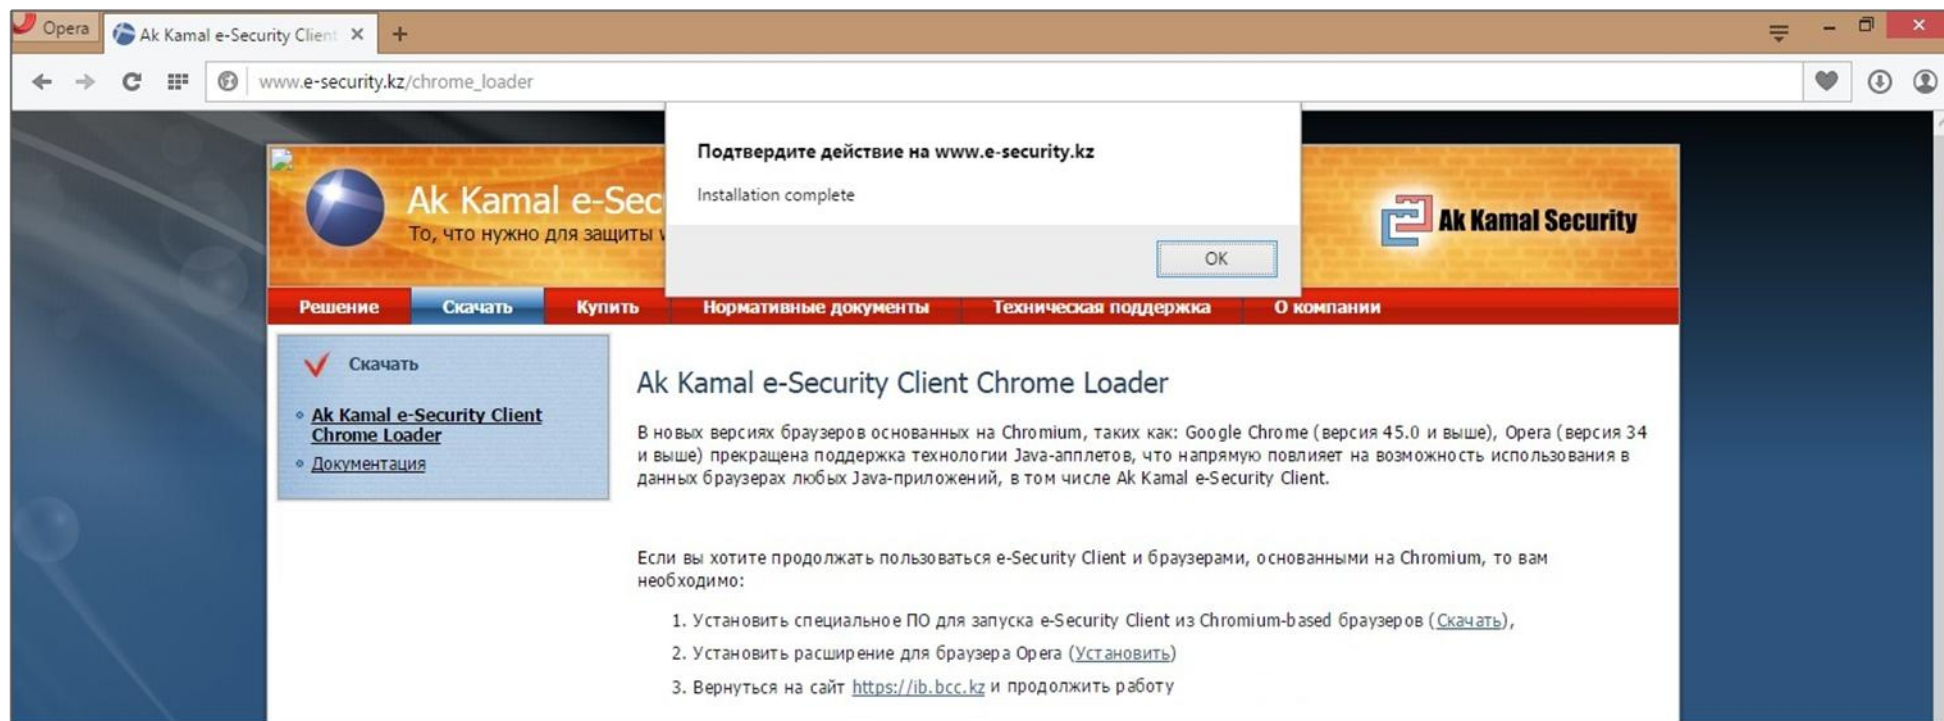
Opera Ak Kamal e-Security Client ✕ +

www.e-security.kz/chrome_loader

Подтвердите действие на www.e-security.kz

Installation complete

OK

Ak Kamal e-Sec
То, что нужно для защиты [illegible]

Ak Kamal Security

Решение Скачать Купить Нормативные документы Техническая поддержка О компании

Скачать

Ak Kamal e-Security Client Chrome Loader
Документация

Ak Kamal e-Security Client Chrome Loader

В новых версиях браузеров основанных на Chromium, таких как: Google Chrome (версия 45.0 и выше), Opera (версия 34 и выше) прекращена поддержка технологии Java-апплетов, что напрямую повлияет на возможность использования в данных браузерах любых Java-приложений, в том числе Ak Kamal e-Security Client.

Если вы хотите продолжать пользоваться e-Security Client и браузерами, основанными на Chromium, то вам необходимо:

1. Установить специальное ПО для запуска e-Security Client из Chromium-based браузеров (Скачать),
2. Установить расширение для браузера Opera (Установить)
3. Вернуться на сайт https://ib.bcc.kz и продолжить работу